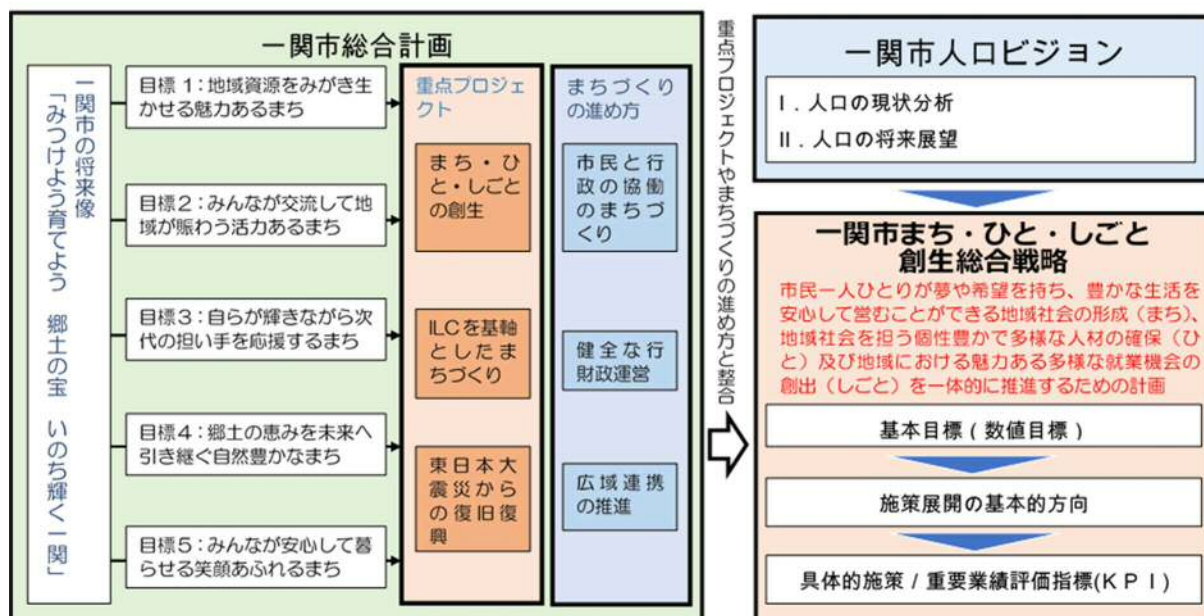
一関市総合計画

一関市の将来像「みつけよう育てよう　郷土の宝　いのち輝く一関」

目標 1：地域資源をみがき生かせる魅力あるまち

目標 2：みんなが交流して地域が賑わう活力あるまち

目標 3：自らが輝きながら次代の担い手を応援するまち

目標 4：郷土の恵みを未来へ引き継ぐ自然豊かなまち

目標 5：みんなが安心して暮らせる笑顔あふれるまち

重点プロジェクト

まち・ひと・しごとの創生

ILCを基軸としたまちづくり

東日本大震災からの復旧復興

まちづくりの進め方

市民と行政の協働のまちづくり

健全な行財政運営

広域連携の推進

重点プロジェクトやまちづくりの進め方と整合

一関市人口ビジョン

Ⅰ. 人口の現状分析

Ⅱ. 人口の将来展望

一関市まち・ひと・しごと創生総合戦略

市民一人ひとりが夢や希望を持ち、豊かな生活を安心して営むことができる地域社会の形成（まち）、地域社会を担う個性豊かで多様な人材の確保（ひと）及び地域における魅力ある多様な就業機会の創出（しごと）を一体的に推進するための計画

基本目標（数値目標）

施策展開の基本的方向

具体的施策 / 重要業績評価指標(KPI)